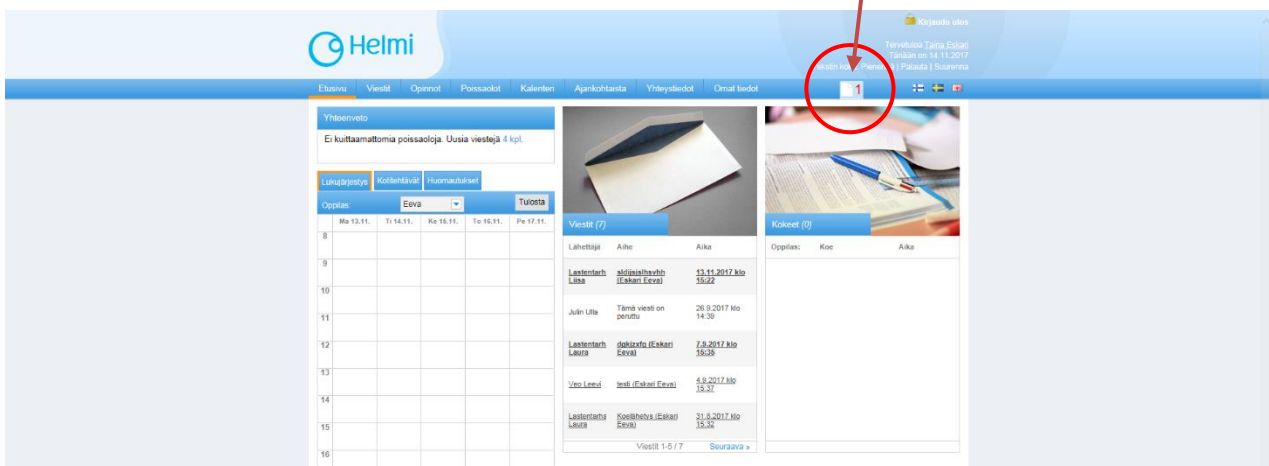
Helmi

Kirjaudu ulos

Tervetuloa Taina Eskari
Tänään on 14.11.2017
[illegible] Pienennä | Palauta | Suurenna

Etusivu | Viestit | Opinnot | Poissaolot | Kalenteri | Ajankohtaista | Yhteystiedot | Omat tiedot

1

Yhteenveto

Ei kuittaamattomia poissaoloja. Uusia viestejä 4 kpl.

Lukujärjestys | Kotitehtävät | Huomautukset

Oppilas: Eeva Tulosta

| | Ma 13.11. | Ti 14.11. | Ke 15.11. | To 16.11. | Pe 17.11. |
|---|---|---|---|---|---|
| 8 | | | | | |
| 9 | | | | | |
| 10 | | | | | |
| 11 | | | | | |
| 12 | | | | | |
| 13 | | | | | |
| 14 | | | | | |
| 15 | | | | | |
| 16 | | | | | |

Viestit (7)

| Lähettäjä | Aihe | Aika |
|---|---|---|
| Lastentarh Liisa | sldijsjslhsvhh (Eskari Eeva) | 13.11.2017 klo 15:22 |
| Julin Ulla | Tämä viesti on peruttu | 26.9.2017 klo 14:39 |
| Lastentarh Laura | dgkjzxfg (Eskari Eeva) | 7.9.2017 klo 15:35 |
| Veo Leevi | testi (Eskari Eeva) | 4.9.2017 klo 15:37 |
| Lastentarha Laura | Koetiedote (Eskari Eeva) | 31.8.2017 klo 15:32 |

Viestit 1-5 / 7 Seuraava »

Kokeet (0)

| Oppilas: | Koe | Aika |
|---|---|---|